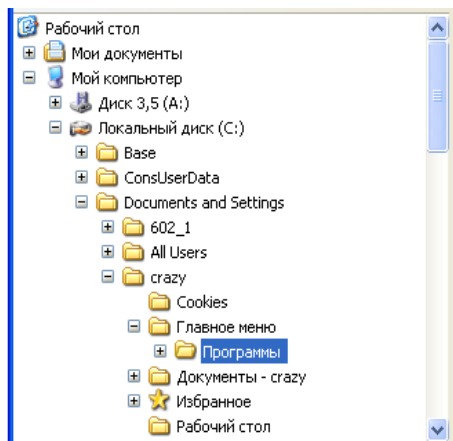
Рабочий стол
Мои документы
Мой компьютер
Диск 3,5 (A:)
Локальный диск (C:)
Base
ConsUserData
Documents and Settings
602_1
All Users
crazy
Cookies
Главное меню
Программы
Документы - crazy
Избранное
Рабочий стол